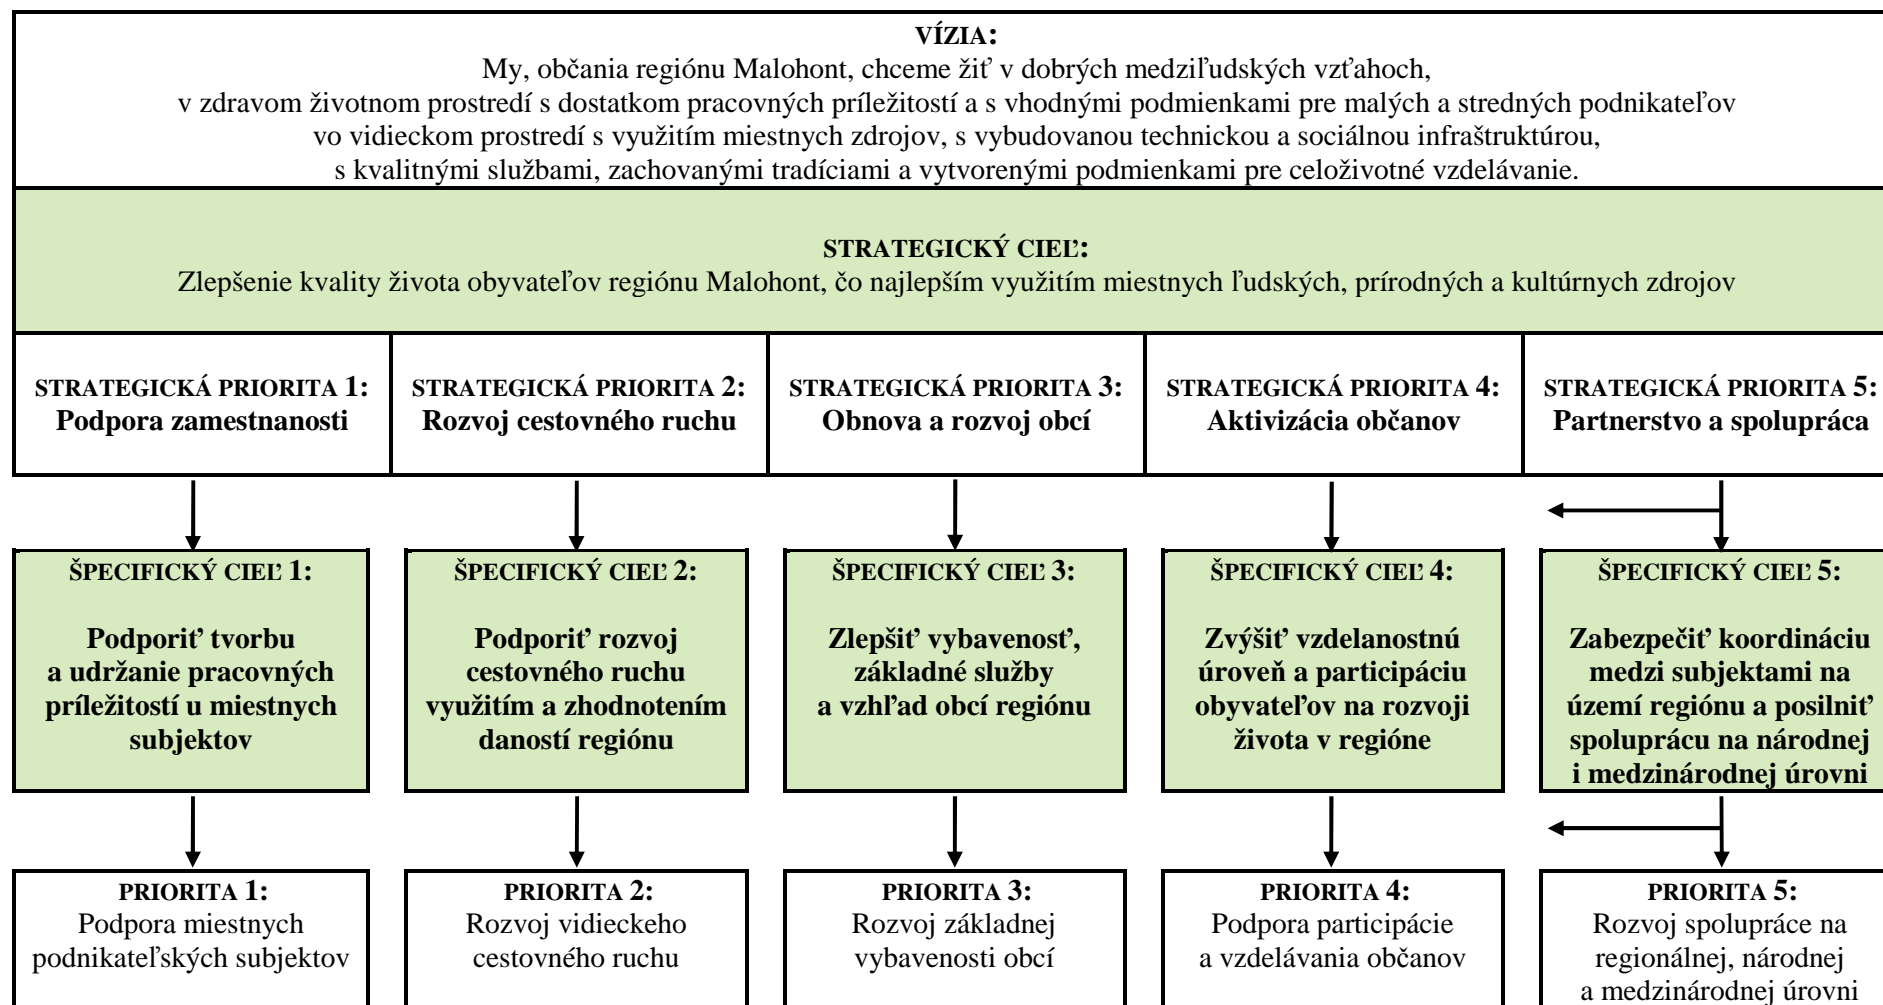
VÍZIA:
My, občania regiónu Malohont, chceme žiť v dobrých medziľudských vzťahoch, v zdravom životnom prostredí s dostatkom pracovných príležitostí a s vhodnými podmienkami pre malých a stredných podnikateľov vo vidieckom prostredí s využitím miestnych zdrojov, s vybudovanou technickou a sociálnou infraštruktúrou, s kvalitnými službami, zachovanými tradíciami a vytvorenými podmienkami pre celoživotné vzdelávanie.

STRATEGICKÝ CIEĽ:
Zlepšenie kvality života obyvateľov regiónu Malohont, čo najlepším využitím miestnych ľudských, prírodných a kultúrnych zdrojov

STRATEGICKÁ PRIORITA 1:
Podpora zamestnanosti

STRATEGICKÁ PRIORITA 2:
Rozvoj cestovného ruchu

STRATEGICKÁ PRIORITA 3:
Obnova a rozvoj obcí

STRATEGICKÁ PRIORITA 4:
Aktivizácia občanov

STRATEGICKÁ PRIORITA 5:
Partnerstvo a spolupráca

ŠPECIFICKÝ CIEĽ 1:
Podporiť tvorbu a udržanie pracovných príležitostí u miestnych subjektov

ŠPECIFICKÝ CIEĽ 2:
Podporiť rozvoj cestovného ruchu využitím a zhodnotením daností regiónu

ŠPECIFICKÝ CIEĽ 3:
Zlepšiť vybavenosť, základné služby a vzhľad obcí regiónu

ŠPECIFICKÝ CIEĽ 4:
Zvýšiť vzdelanostnú úroveň a participáciu obyvateľov na rozvoji života v regióne

ŠPECIFICKÝ CIEĽ 5:
Zabezpečiť koordináciu medzi subjektami na území regiónu a posilniť spoluprácu na národnej i medzinárodnej úrovni

PRIORITA 1:
Podpora miestnych podnikateľských subjektov

PRIORITA 2:
Rozvoj vidieckeho cestovného ruchu

PRIORITA 3:
Rozvoj základnej vybavenosti obcí

PRIORITA 4:
Podpora participácie a vzdelávania občanov

PRIORITA 5:
Rozvoj spolupráce na regionálnej, národnej a medzinárodnej úrovni